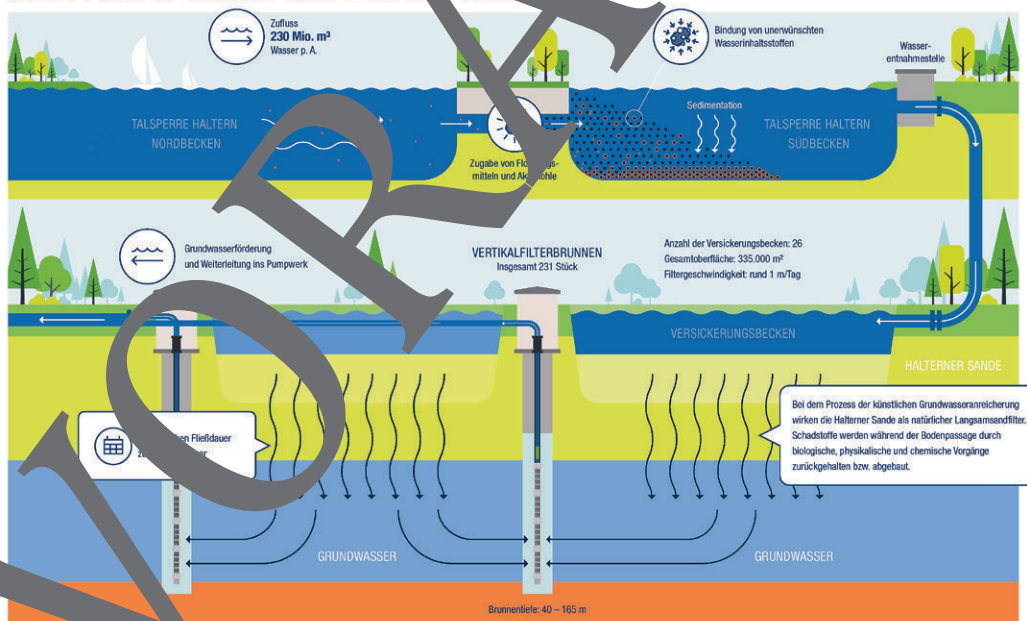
Zufluss
230 Mio. m³
Wasser p. A.

Bindung von unerwünschten Wasserinhaltsstoffen

Wasser-
entnahmestelle

TALSPERRE HALTERN
NORDBECKEN

Sedimentation

TALSPERRE HALTERN
SÜDBECKEN

Zugabe von Flo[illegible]
mitteln und Ak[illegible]kohle

Grundwasserförderung
und Weiterleitung ins Pumpwerk

VERTIKALFILTERBRUNNEN
Insgesamt 231 Stück

Anzahl der Versickerungsbecken: 26
Gesamtoberfläche: 335.000 m²
Filtergeschwindigkeit: rund 1 m/Tag

VERSICKERUNGSBECKEN

HALTERNER SANDE

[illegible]en Fließdauer
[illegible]

Bei dem Prozess der künstlichen Grundwasseranreicherung wirken die Halterner Sande als natürlicher Langsamsandfilter. Schadstoffe werden während der Bodenpassage durch biologische, physikalische und chemische Vorgänge zurückgehalten bzw. abgebaut.

GRUNDWASSER

GRUNDWASSER

Brunnentiefe: 40 – 165 m